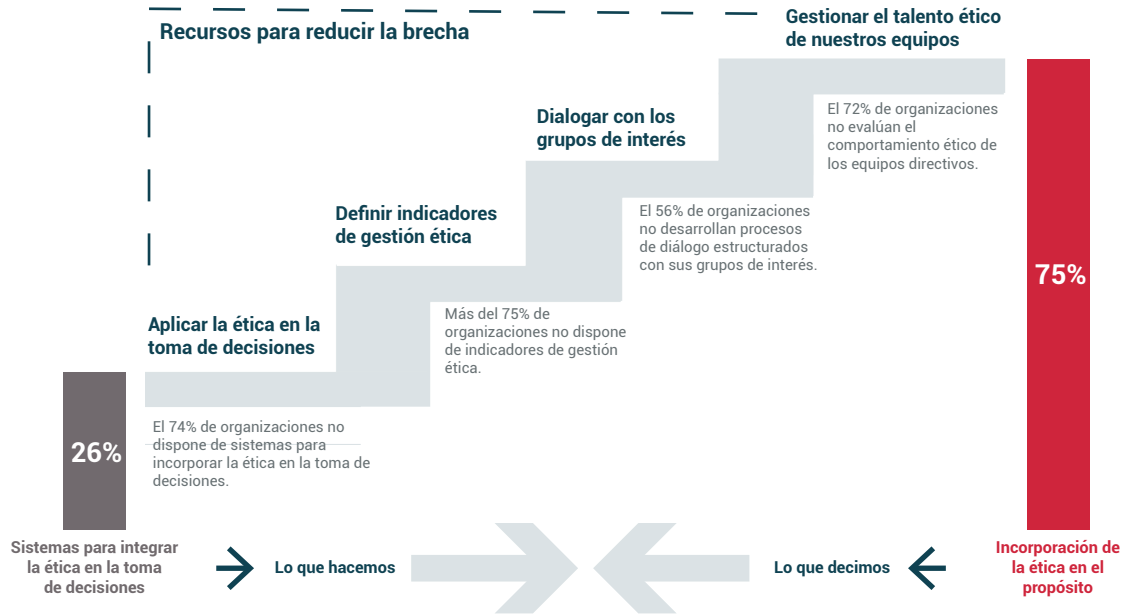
Recursos para reducir la brecha

Gestionar el talento ético de nuestros equipos

El 72% de organizaciones no evalúan el comportamiento ético de los equipos directivos.

Dialogar con los grupos de interés

El 56% de organizaciones no desarrollan procesos de diálogo estructurados con sus grupos de interés.

Definir indicadores de gestión ética

Más del 75% de organizaciones no dispone de indicadores de gestión ética.

Aplicar la ética en la toma de decisiones

El 74% de organizaciones no dispone de sistemas para incorporar la ética en la toma de decisiones.

26%

75%

Sistemas para integrar la ética en la toma de decisiones

Lo que hacemos

Lo que decimos

Incorporación de la ética en el propósito